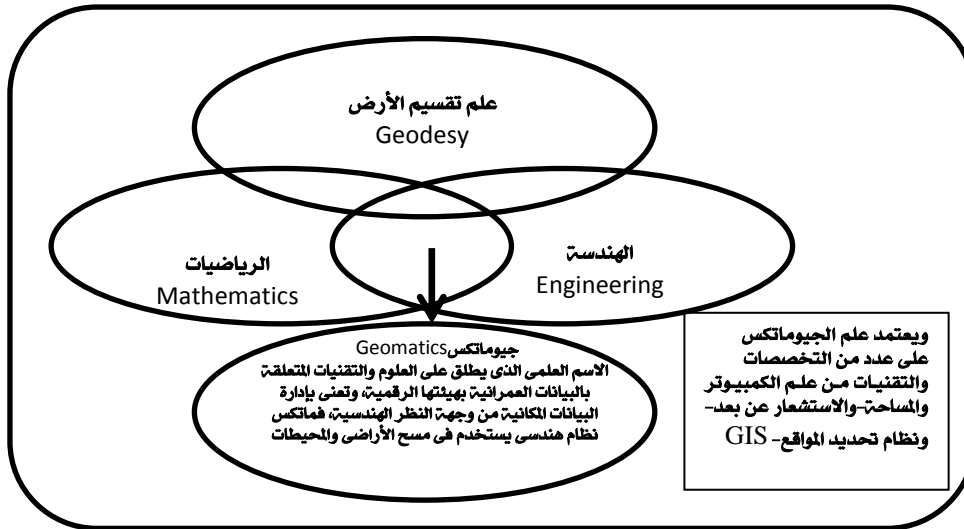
علم تقسيم الأرض
Geodesy

الرياضيات
Mathematics

الهندسة
Engineering

جيوماتكس Geomatics
الاسم العلمى الذى يطلق على العلوم والتقنيات المتعلقة بالبيانات العمرانية بهيئتها الرقمية، وتعنى بإدارة البيانات المكانية من وجهة النظر الهندسية، فماتكس نظام هندسى يستخدم فى مسح الأراضى والمحيطات

ويعتمد علم الجيوماتكس على عدد من التخصصات والتقنيات من علم الكمبيوتر والمساحة-والاستشعار عن بعد- ونظام تحديد المواقع- GIS